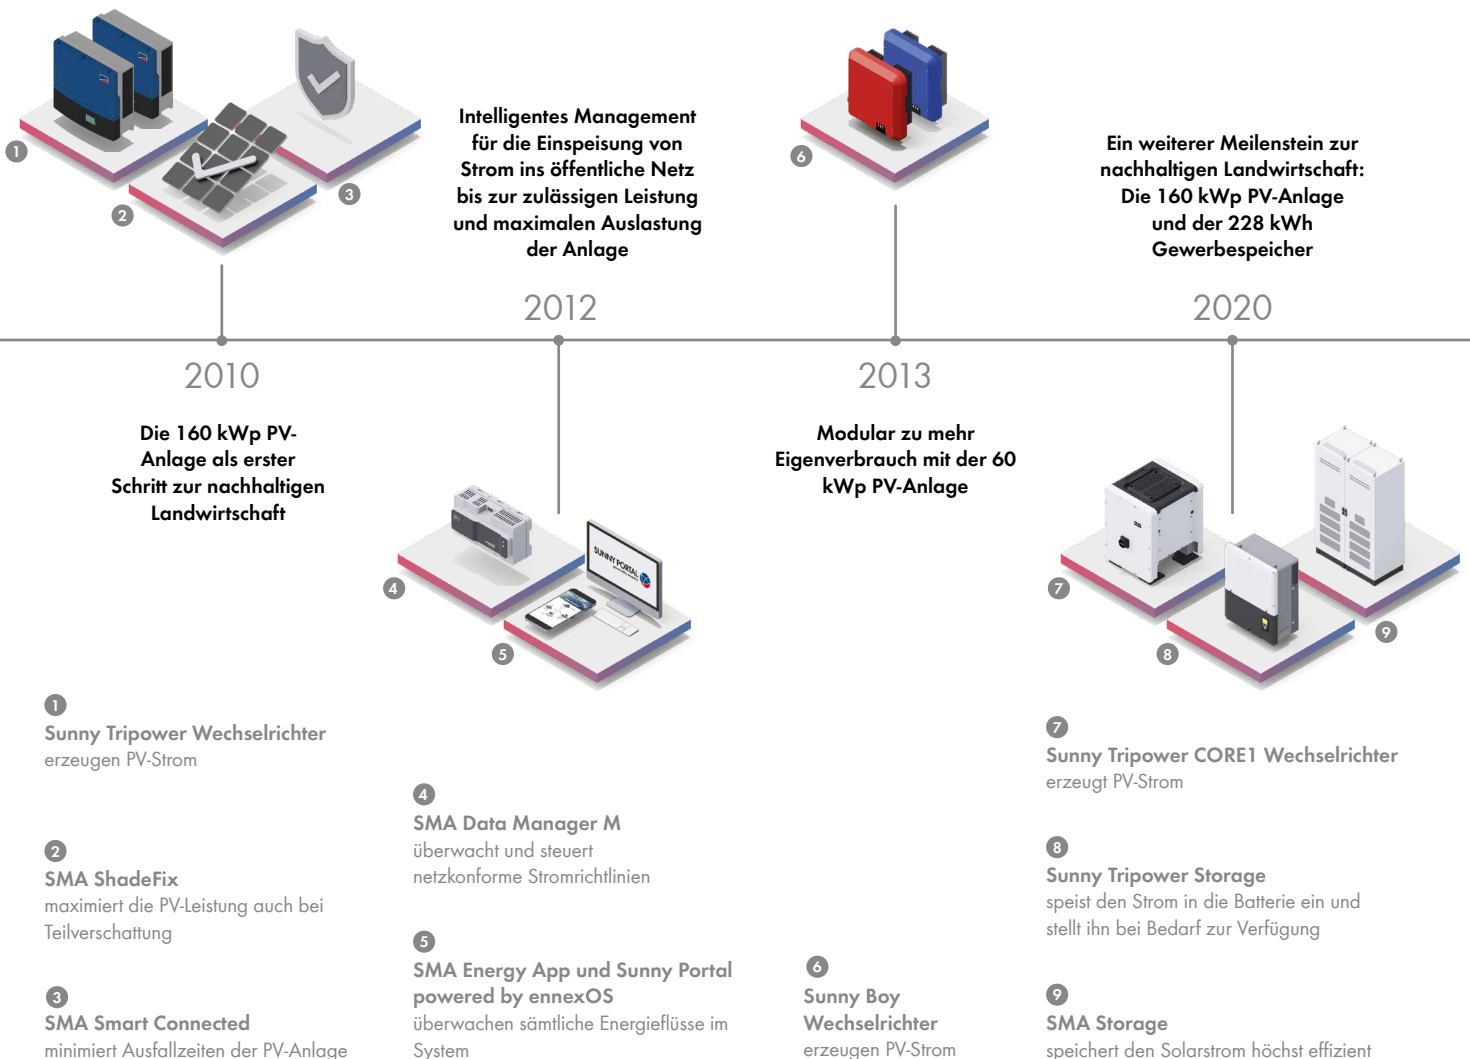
1

2

3

Intelligentes Management für die Einspeisung von Strom ins öffentliche Netz bis zur zulässigen Leistung und maximalen Auslastung der Anlage

2012

6

Ein weiterer Meilenstein zur nachhaltigen Landwirtschaft: Die 160 kWp PV-Anlage und der 228 kWh Gewerbespeicher

2020

2010

Die 160 kWp PV-Anlage als erster Schritt zur nachhaltigen Landwirtschaft

2013

Modular zu mehr Eigenverbrauch mit der 60 kWp PV-Anlage

SUNNY PORTAL

4

5

7

8

9

1
Sunny Tripower Wechselrichter
erzeugen PV-Strom

2
SMA ShadeFix
maximiert die PV-Leistung auch bei Teilverschattung

3
SMA Smart Connected
minimiert Ausfallzeiten der PV-Anlage

4
SMA Data Manager M
überwacht und steuert netzkonforme Stromrichtlinien

5
SMA Energy App und Sunny Portal powered by ennexOS
überwachen sämtliche Energieflüsse im System

6
Sunny Boy Wechselrichter
erzeugen PV-Strom

7
Sunny Tripower CORE1 Wechselrichter
erzeugt PV-Strom

8
Sunny Tripower Storage
speist den Strom in die Batterie ein und stellt ihn bei Bedarf zur Verfügung

9
SMA Storage
speichert den Solarstrom höchst effizient